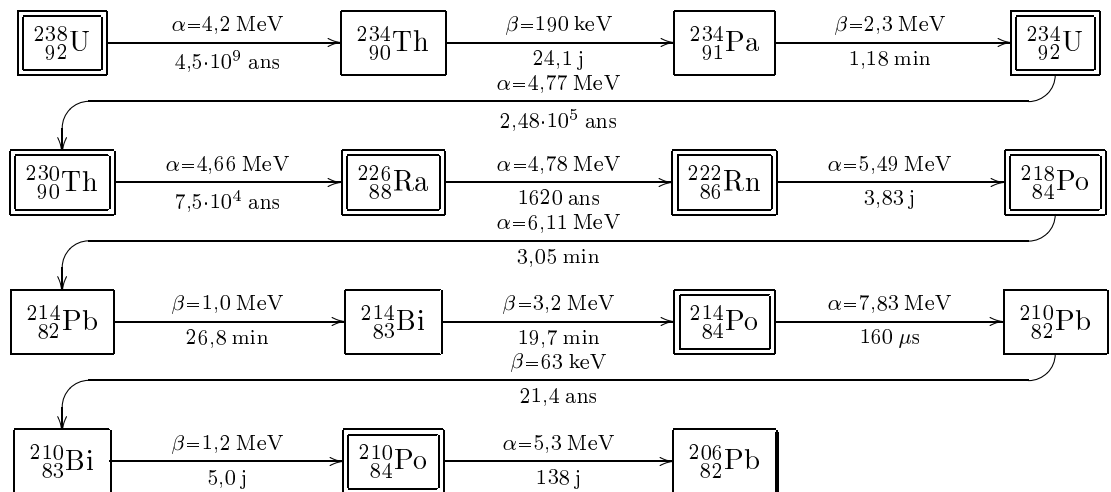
$^{238}_{92}U$ $\alpha$=4,2 MeV $4{,}5\cdot10^9$ ans $^{234}_{90}Th$ $\beta$=190 keV 24,1 j $^{234}_{91}Pa$ $\beta$=2,3 MeV 1,18 min $^{234}_{92}U$

$\alpha$=4,77 MeV $2{,}48\cdot10^5$ ans

$^{230}_{90}Th$ $\alpha$=4,66 MeV $7{,}5\cdot10^4$ ans $^{226}_{88}Ra$ $\alpha$=4,78 MeV 1620 ans $^{222}_{86}Rn$ $\alpha$=5,49 MeV 3,83 j $^{218}_{84}Po$

$\alpha$=6,11 MeV 3,05 min

$^{214}_{82}Pb$ $\beta$=1,0 MeV 26,8 min $^{214}_{83}Bi$ $\beta$=3,2 MeV 19,7 min $^{214}_{84}Po$ $\alpha$=7,83 MeV 160 $\mu$s $^{210}_{82}Pb$

$\beta$=63 keV 21,4 ans

$^{210}_{83}Bi$ $\beta$=1,2 MeV 5,0 j $^{210}_{84}Po$ $\alpha$=5,3 MeV 138 j $^{206}_{82}Pb$